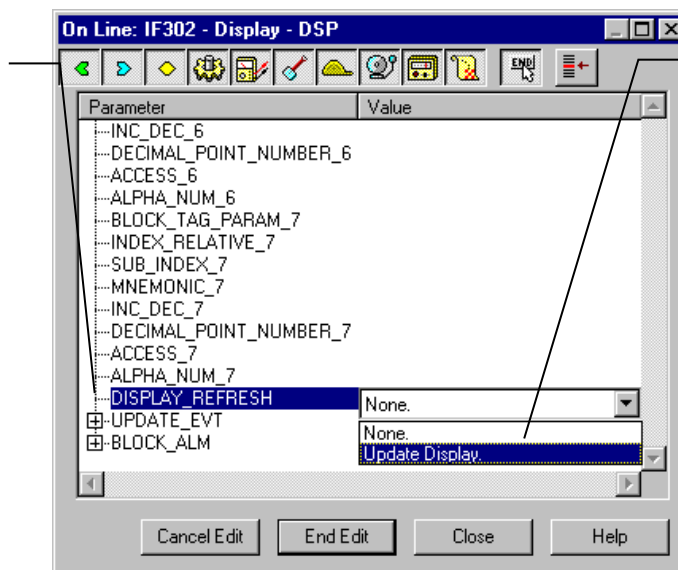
On Line: IF302 - Display - DSP

END

| Parameter | Value |
|---|---|
| INC_DEC_6 | |
| DECIMAL_POINT_NUMBER_6 | |
| ACCESS_6 | |
| ALPHA_NUM_6 | |
| BLOCK_TAG_PARAM_7 | |
| INDEX_RELATIVE_7 | |
| SUB_INDEX_7 | |
| MNEMONIC_7 | |
| INC_DEC_7 | |
| DECIMAL_POINT_NUMBER_7 | |
| ACCESS_7 | |
| ALPHA_NUM_7 | |
| DISPLAY_REFRESH | None. |
| UPDATE_EVT | None. |
| BLOCK_ALM | Update Display. |

Cancel Edit
End Edit
Close
Help